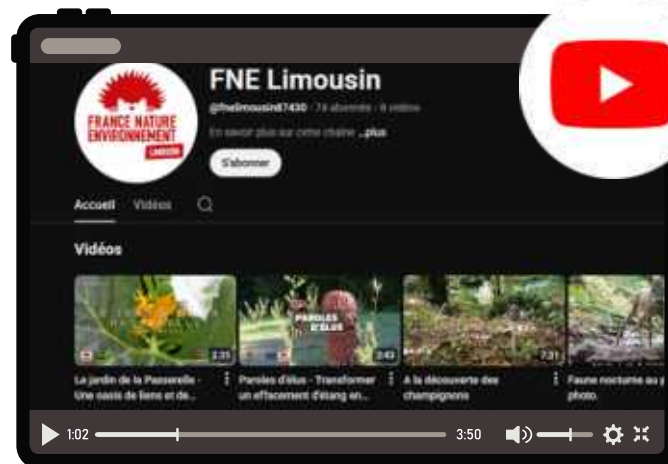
FRANCE NATURE ENVIRONNEMENT
LIMOUSIN

FNE Limousin
@fnelimousin67430 · 74 abonnés · 8 vidéos
En savoir plus sur cette chaîne ...plus
S'abonner

Accueil Vidéos

Vidéos

2:35
La jardin de la Passerelle - Une oasis de liens et de...

PAROLES D'ÉLUS
2:43
Paroles d'élus - Transformer un effacement d'étang en...

7:21
À la découverte des champignons

Faune nocturne au p photo.

1:02
3:50